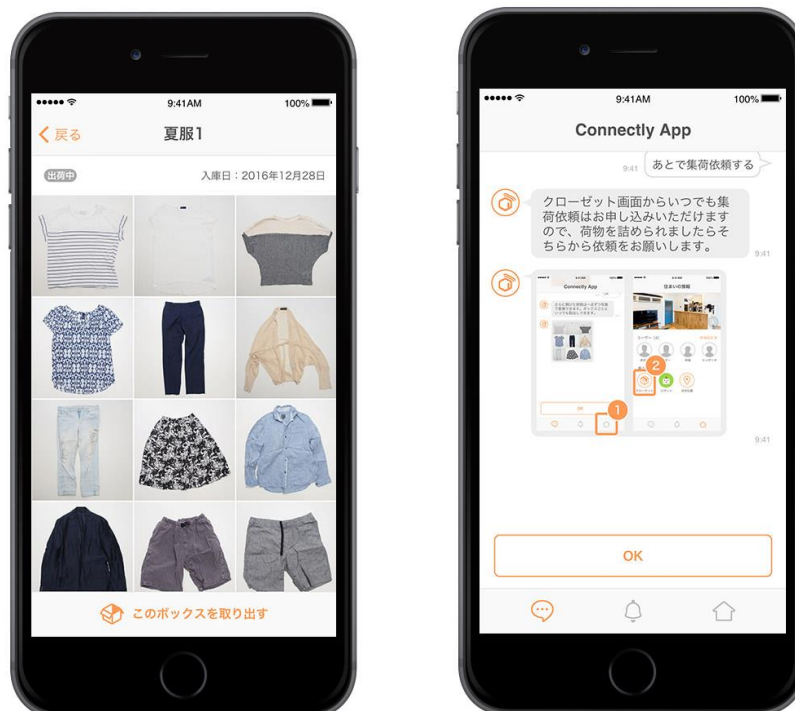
9:41AM
100%
< 戻る
夏服1
出荷中
入庫日：2016年12月28日
このボックスを取り出す

9:41AM
100%
Connectly App
9:41
あとで集荷依頼する
クローゼット画面からいつでも集荷依頼はお申し込みいただけますので、荷物を詰められましたらそちらから依頼をお願いします。
9:41
Connectly App
OK
1
2
9:41
OK